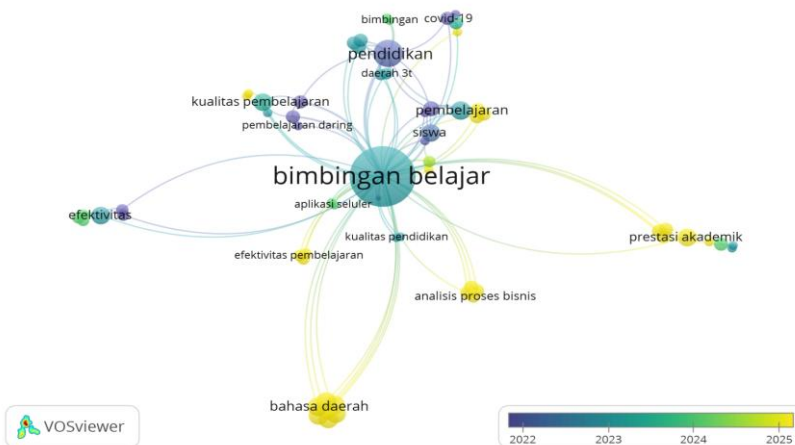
bimbingan
covid-19
pendidikan
daerah 3t
kualitas pembelajaran
pembelajaran
pembelajaran daring
siswa
bimbingan belajar
efektivitas
aplikasi seluler
kualitas pendidikan
prestasi akademik
efektivitas pembelajaran
analisis proses bisnis
bahasa daerah
VOSviewer
2022
2023
2024
2025